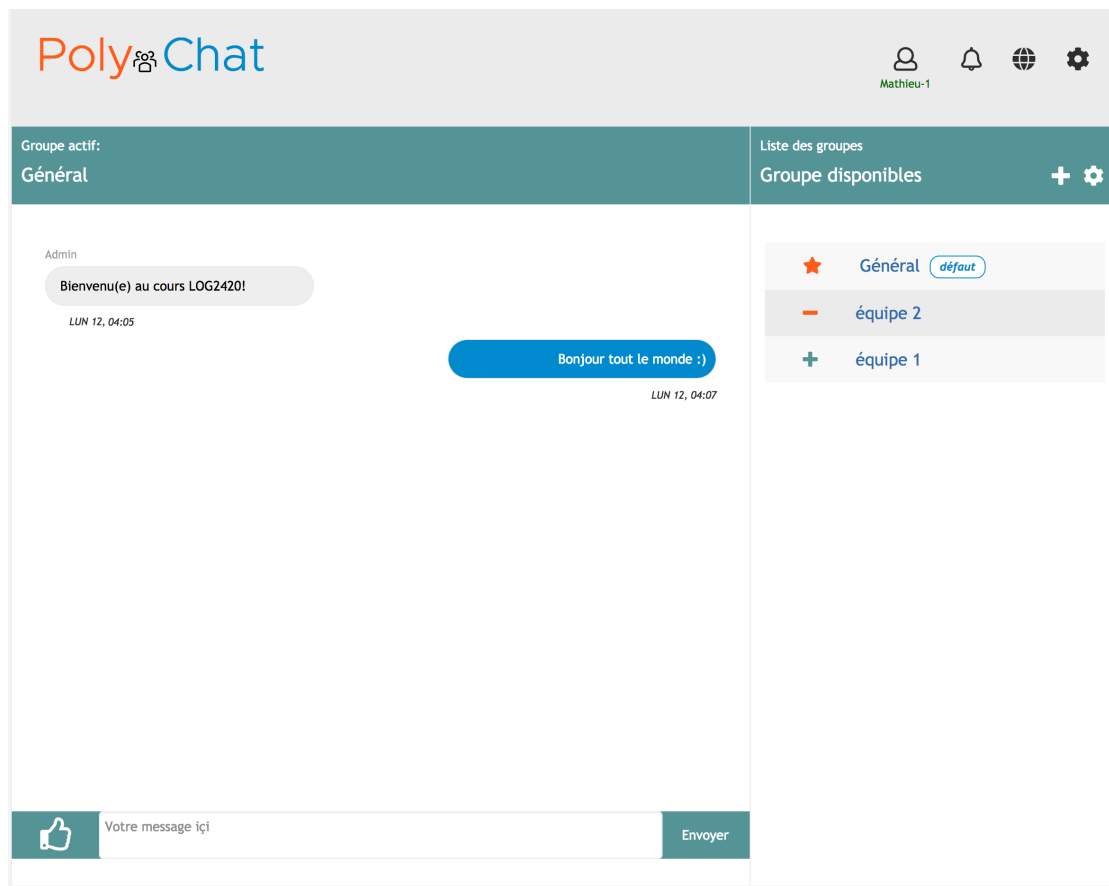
PolyChat

Mathieu-1

Groupe actif:
Général

Liste des groupes
Groupe disponibles

Admin
Bienvenu(e) au cours LOG2420!
LUN 12, 04:05

Bonjour tout le monde :)
LUN 12, 04:07

Général défaut
équipe 2
équipe 1

Votre message içi
Envoyer